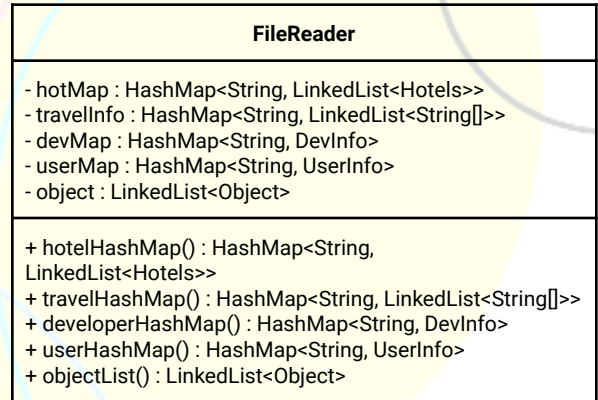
FileReader

- hotMap : HashMap<String, LinkedList<Hotels>>
- travelInfo : HashMap<String, LinkedList<String[]>>
- devMap : HashMap<String, DevInfo>
- userMap : HashMap<String, UserInfo>
- object : LinkedList<Object>

+ hotelHashMap() : HashMap<String, LinkedList<Hotels>>
+ travelHashMap() : HashMap<String, LinkedList<String[]>>
+ developerHashMap() : HashMap<String, DevInfo>
+ userHashMap() : HashMap<String, UserInfo>
+ objectList() : LinkedList<Object>